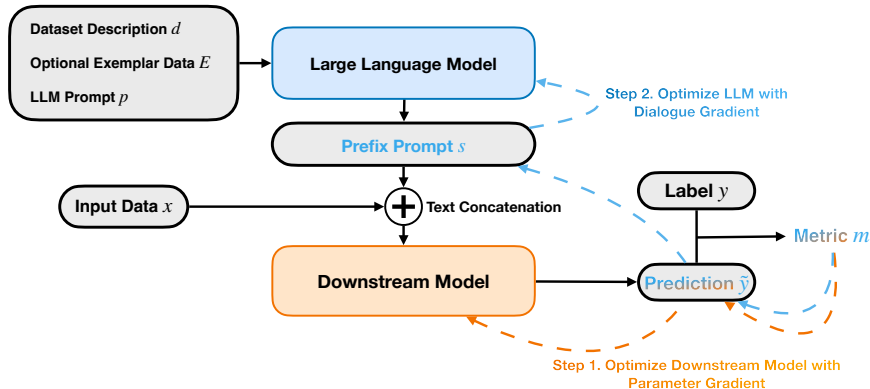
Dataset Description $d$

Optional Exemplar Data $E$

LLM Prompt $p$

Large Language Model

Step 2. Optimize LLM with Dialogue Gradient

Prefix Prompt $s$

Input Data $x$

Text Concatenation

Label $y$

Metric $m$

Downstream Model

Prediction $\tilde{y}$

Step 1. Optimize Downstream Model with Parameter Gradient